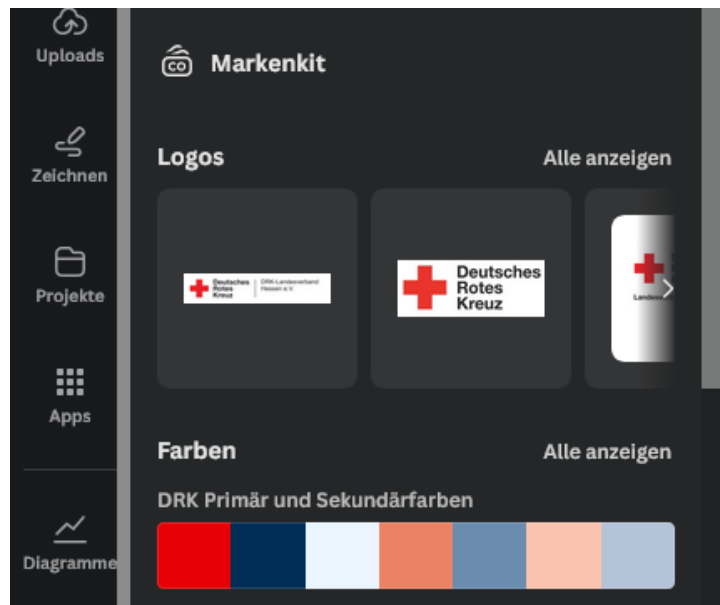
Uploads

Zeichnen

Projekte

Apps

Diagramme

Markenkit

Logos

Alle anzeigen

Deutsches Rotes Kreuz

DRK-Landesverband Hessen e.V.

Deutsches Rotes Kreuz

Landes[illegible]

Farben

Alle anzeigen

DRK Primär und Sekundärfarben